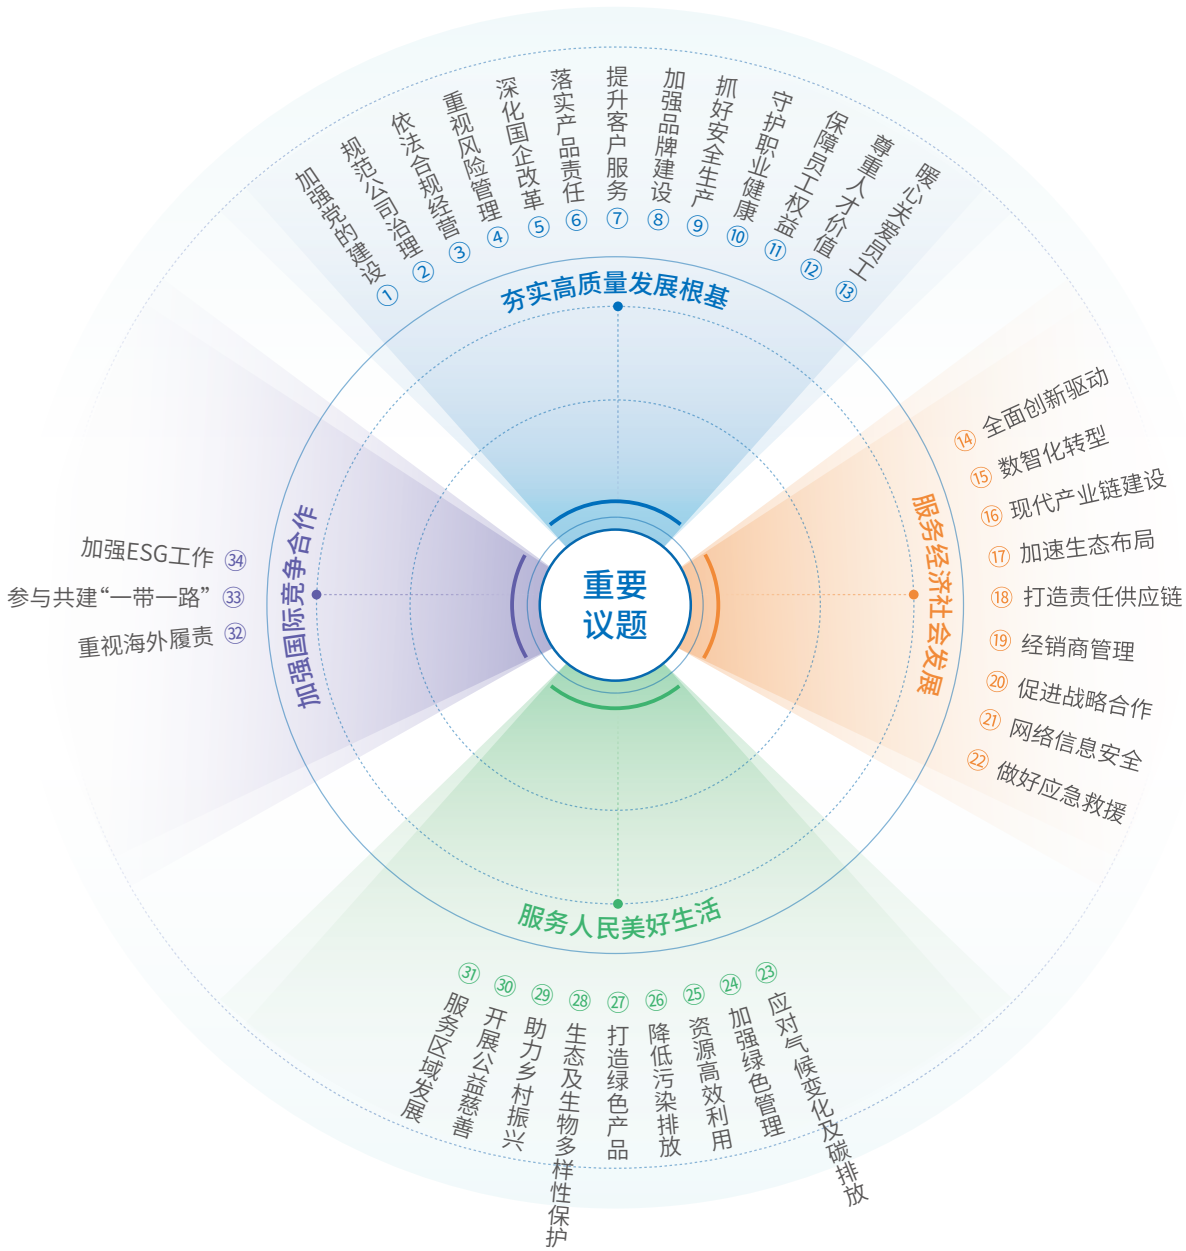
加强党的建设 ①
规范公司治理 ②
依法合规经营 ③
重视风险管理 ④
深化国企改革 ⑤
落实产品责任 ⑥
提升客户服务 ⑦
加强品牌建设 ⑧
抓好安全生产 ⑨
守护职业健康 ⑩
保障员工权益 ⑪
尊重人才价值 ⑫
暖心关爱员工 ⑬

夯实高质量发展根基

⑭ 全面创新驱动
⑮ 数智化转型
⑯ 现代产业链建设
⑰ 加速生态布局
⑱ 打造责任供应链
⑲ 经销商管理
⑳ 促进战略合作
㉑ 网络信息安全
㉒ 做好应急救援

服务经济社会发展

重要议题

加强国际竞争合作

加强ESG工作 ㉞
参与共建“一带一路” ㉝
重视海外履责 ㉜

服务人民美好生活

㉛ 服务区域发展
㉚ 开展公益慈善
㉙ 助力乡村振兴
㉘ 生态及生物多样性保护
㉗ 打造绿色产品
㉖ 降低污染排放
㉕ 资源高效利用
㉔ 加强绿色管理
㉓ 应对气候变化及碳排放